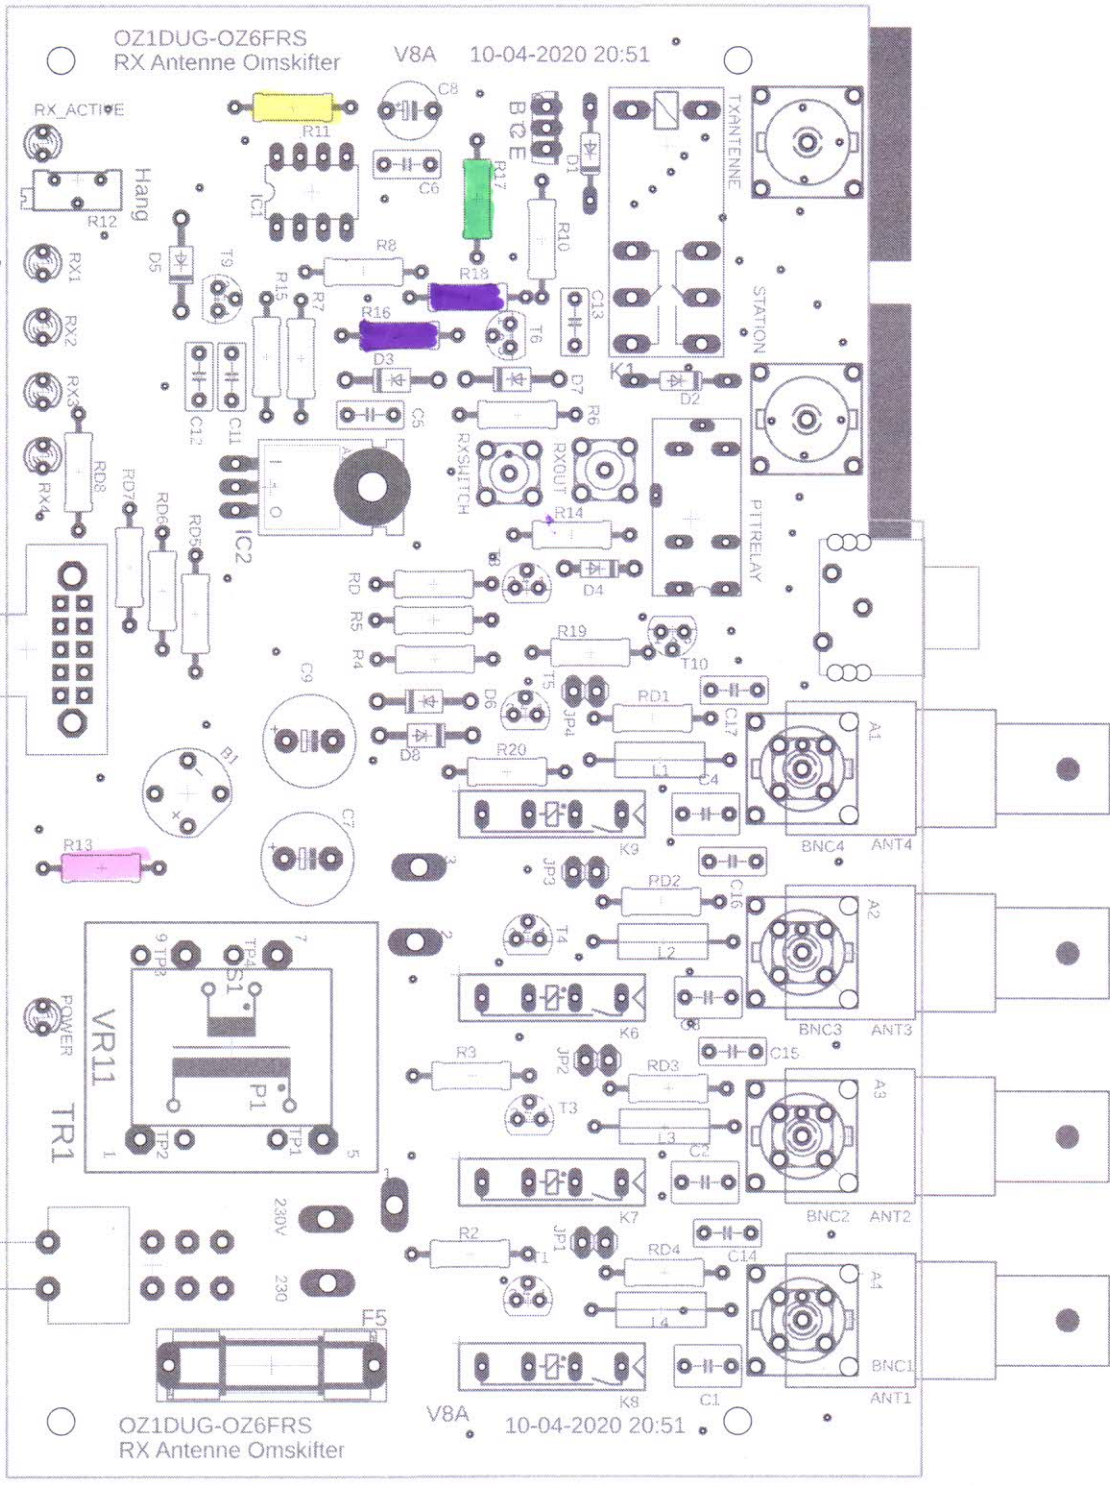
OZ1DUG-OZ6FRS
RX Antenne Omskifter
V8A 10-04-2020 20:51

RX_ACTIVE
R11
C8
B C E
C6
R17
D1
TXANTENNE
Hang
R12
IC1
R10
D5
T9
R8
R15
R7
R18
RX1
R16
T6
C13
STATION
RX2
D3
D7
K1
D2
RX3
C5
R6
C12
C11
RX4
RD8
RD7
RD6
RD5
IC2
RXSWITCH
RXOUT
R14
PTTRELAY
RD
R5
R4
D4
R19
T10
C9
D6
T5
JP4
RD1
C17
A1
D8
R20
L1
C4
B1
C7
K9
BNC4
ANT4
R13
JP3
PD2
C16
A2
T4
L2
TP3
TP4
S1
K6
BNC3
ANT3
POWER
VR11
P1
C3
C15
R3
JP2
RD3
A3
T3
L3
TR1
TP2
TP1
C2
K7
BNC2
ANT2
230V
R2
JP1
RD4
C14
230
L4
A4
F5
K8
C1
BNC1
ANT1

OZ1DUG-OZ6FRS
RX Antenne Omskifter
V8A 10-04-2020 20:51